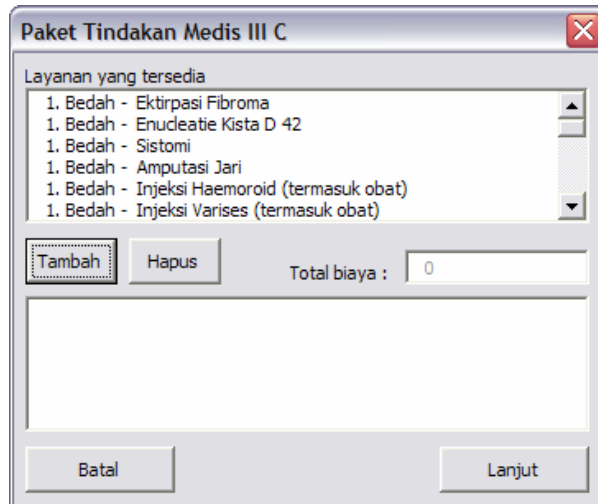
Paket Tindakan Medis III C

Layanan yang tersedia

1. Bedah - Ektirpasi Fibroma
1. Bedah - Enucleatie Kista D 42
1. Bedah - Sistomi
1. Bedah - Amputasi Jari
1. Bedah - Injeksi Haemoroid (termasuk obat)
1. Bedah - Injeksi Varises (termasuk obat)

Tambah

Hapus

Total biaya :

0

Batal

Lanjut